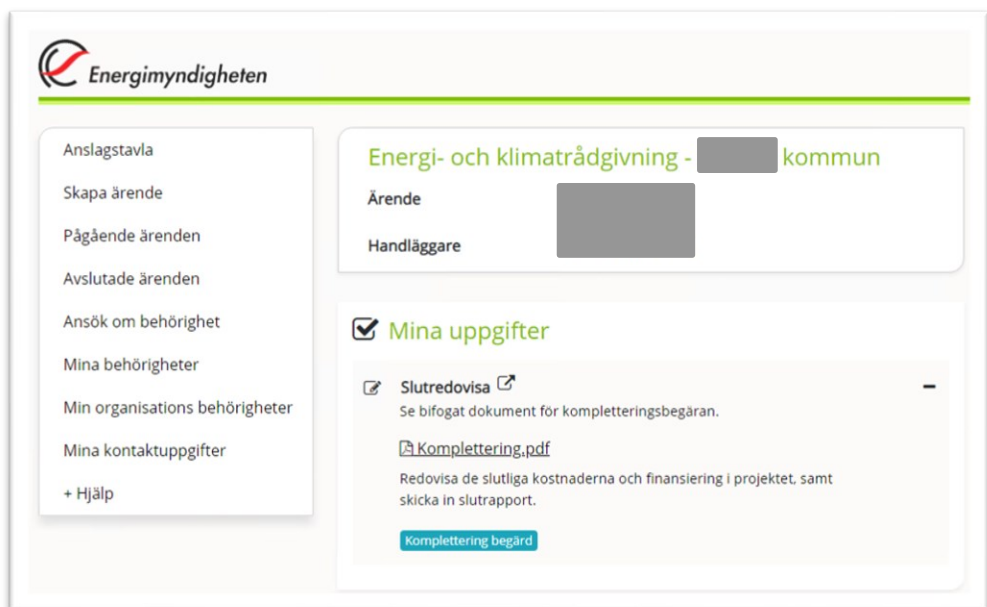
Energimyndigheten

Anslagstavla
Skapa ärende
Pågående ärenden
Avslutade ärenden
Ansök om behörighet
Mina behörigheter
Min organisations behörigheter
Mina kontaktuppgifter
+ Hjälp

Energi- och klimatrådgivning - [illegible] kommun

Ärende

Handläggare

Mina uppgifter

Slutredovisa

Se bifogat dokument för kompletteringsbegäran.

Komplettering.pdf

Redovisa de slutliga kostnaderna och finansiering i projektet, samt skicka in slutrapport.

Komplettering begärd

−